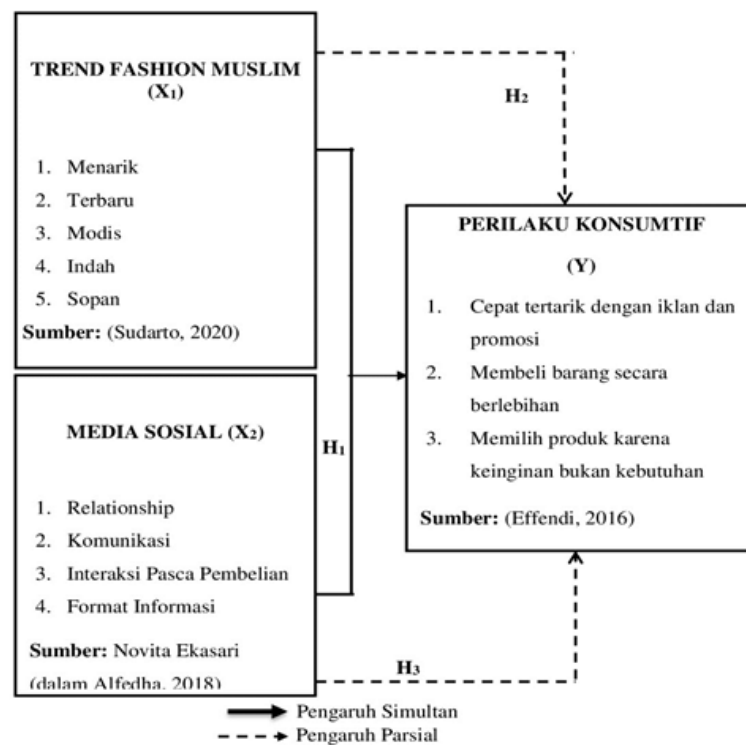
TREND FASHION MUSLIM ($X_1$)

1. Menarik
2. Terbaru
3. Modis
4. Indah
5. Sopan

Sumber: (Sudarto, 2020)

MEDIA SOSIAL ($X_2$)

1. Relationship
2. Komunikasi
3. Interaksi Pasca Pembelian
4. Format Informasi

Sumber: Novita Ekasari (dalam Alfedha, 2018)

$H_2$

$H_1$

$H_3$

PERILAKU KONSUMTIF

(Y)

1. Cepat tertarik dengan iklan dan promosi
2. Membeli barang secara berlebihan
3. Memilih produk karena keinginan bukan kebutuhan

Sumber: (Effendi, 2016)

Pengaruh Simultan
Pengaruh Parsial